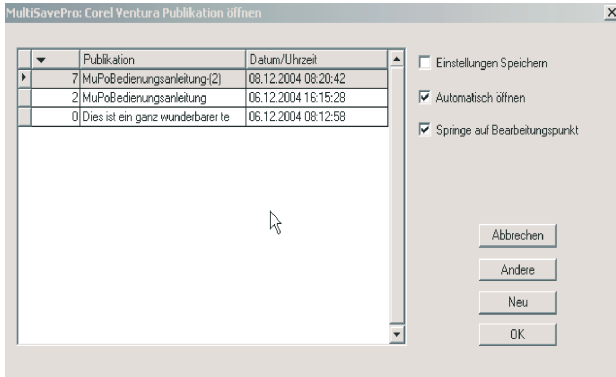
MultiSavePro: Corel Ventura Publikation öffnen

|  | Publikation | Datum/Uhrzeit |
|---|---|---|
| 7 | MuPoBedienungsanleitung-(2) | 08.12.2004 08:20:42 |
| 2 | MuPoBedienungsanleitung | 06.12.2004 16:15:28 |
| 0 | Dies ist ein ganz wunderbarer te | 06.12.2004 08:12:58 |

Einstellungen Speichern

Automatisch öffnen

Springe auf Bearbeitungspunkt

Abbrechen

Andere

Neu

OK